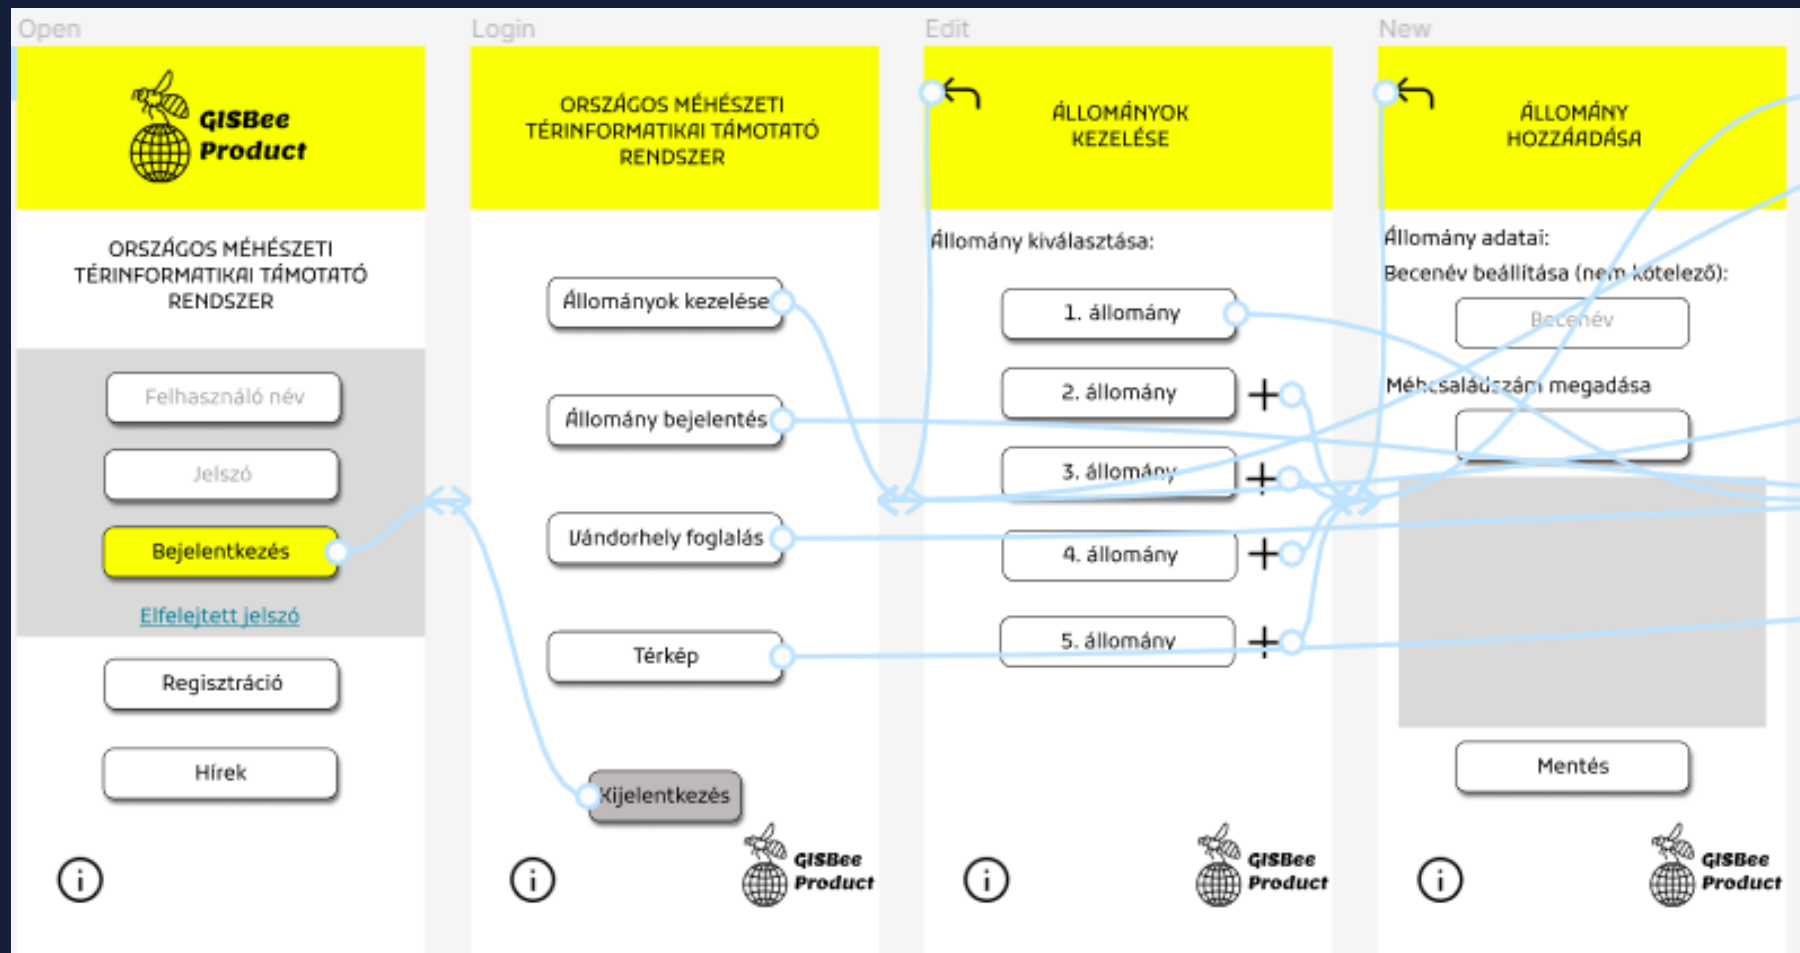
Open

GISBee Product

ORSZÁGOS MÉHÉSZETI TÉRINFORMATIKAI TÁMOTATÓ RENDSZER

Felhasználó név

Jelszó

Bejelentkezés

Elfelejtett jelszó

Regisztráció

Hírek

Login

ORSZÁGOS MÉHÉSZETI TÉRINFORMATIKAI TÁMOTATÓ RENDSZER

Állományok kezelése

Állomány bejelentés

Vándorhely foglalás

Térkép

Kijelentkezés

GISBee Product

Edit

ÁLLOMÁNYOK KEZELÉSE

Állomány kiválasztása:

1. állomány

2. állomány

3. állomány

4. állomány

5. állomány

GISBee Product

New

ÁLLOMÁNY HOZZÁADÁSA

Állomány adatai:

Becenév beállítása (nem kötelező):

Becenév

Méhcsaládszám megadása

Mentés

GISBee Product